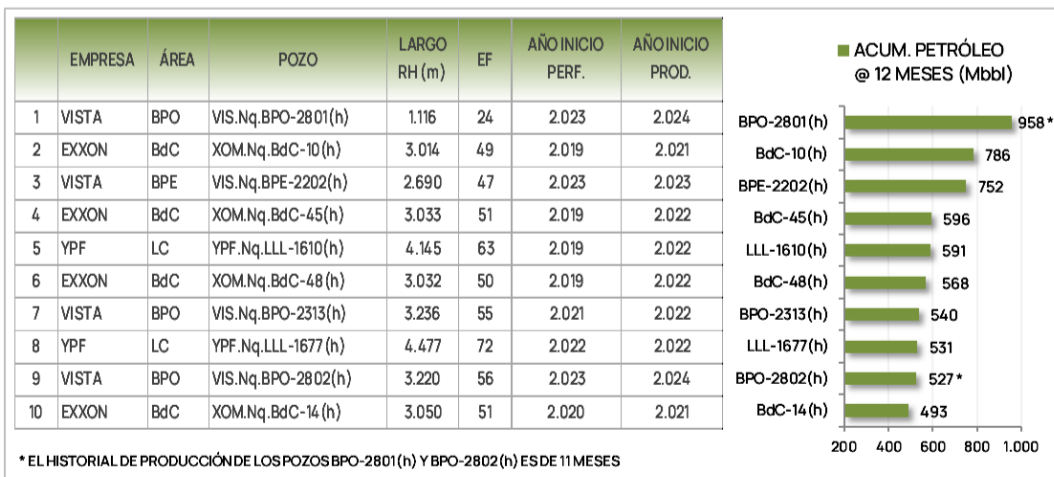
|  | EMPRESA | ÁREA | POZO | LARGO RH (m) | EF | AÑO INICIO PERF. | AÑO INICIO PROD. |
|---|---|---|---|---|---|---|---|
| 1 | VISTA | BPO | VIS.Nq.BPO-2801(h) | 1.116 | 24 | 2.023 | 2.024 |
| 2 | EXXON | BdC | XOM.Nq.BdC-10(h) | 3.014 | 49 | 2.019 | 2.021 |
| 3 | VISTA | BPE | VIS.Nq.BPE-2202(h) | 2.690 | 47 | 2.023 | 2.023 |
| 4 | EXXON | BdC | XOM.Nq.BdC-45(h) | 3.033 | 51 | 2.019 | 2.022 |
| 5 | YPF | LC | YPF.Nq.LLL-1610(h) | 4.145 | 63 | 2.019 | 2.022 |
| 6 | EXXON | BdC | XOM.Nq.BdC-48(h) | 3.032 | 50 | 2.019 | 2.022 |
| 7 | VISTA | BPO | VIS.Nq.BPO-2313(h) | 3.236 | 55 | 2.021 | 2.022 |
| 8 | YPF | LC | YPF.Nq.LLL-1677(h) | 4.477 | 72 | 2.022 | 2.022 |
| 9 | VISTA | BPO | VIS.Nq.BPO-2802(h) | 3.220 | 56 | 2.023 | 2.024 |
| 10 | EXXON | BdC | XOM.Nq.BdC-14(h) | 3.050 | 51 | 2.020 | 2.021 |

* EL HISTORIAL DE PRODUCCIÓN DE LOS POZOS BPO-2801(h) Y BPO-2802(h) ES DE 11 MESES

ACUM. PETRÓLEO @ 12 MESES (Mbbl)

BPO-2801(h) 958 *
BdC-10(h) 786
BPE-2202(h) 752
BdC-45(h) 596
LLL-1610(h) 591
BdC-48(h) 568
BPO-2313(h) 540
LLL-1677(h) 531
BPO-2802(h) 527 *
BdC-14(h) 493

200 400 600 800 1.000